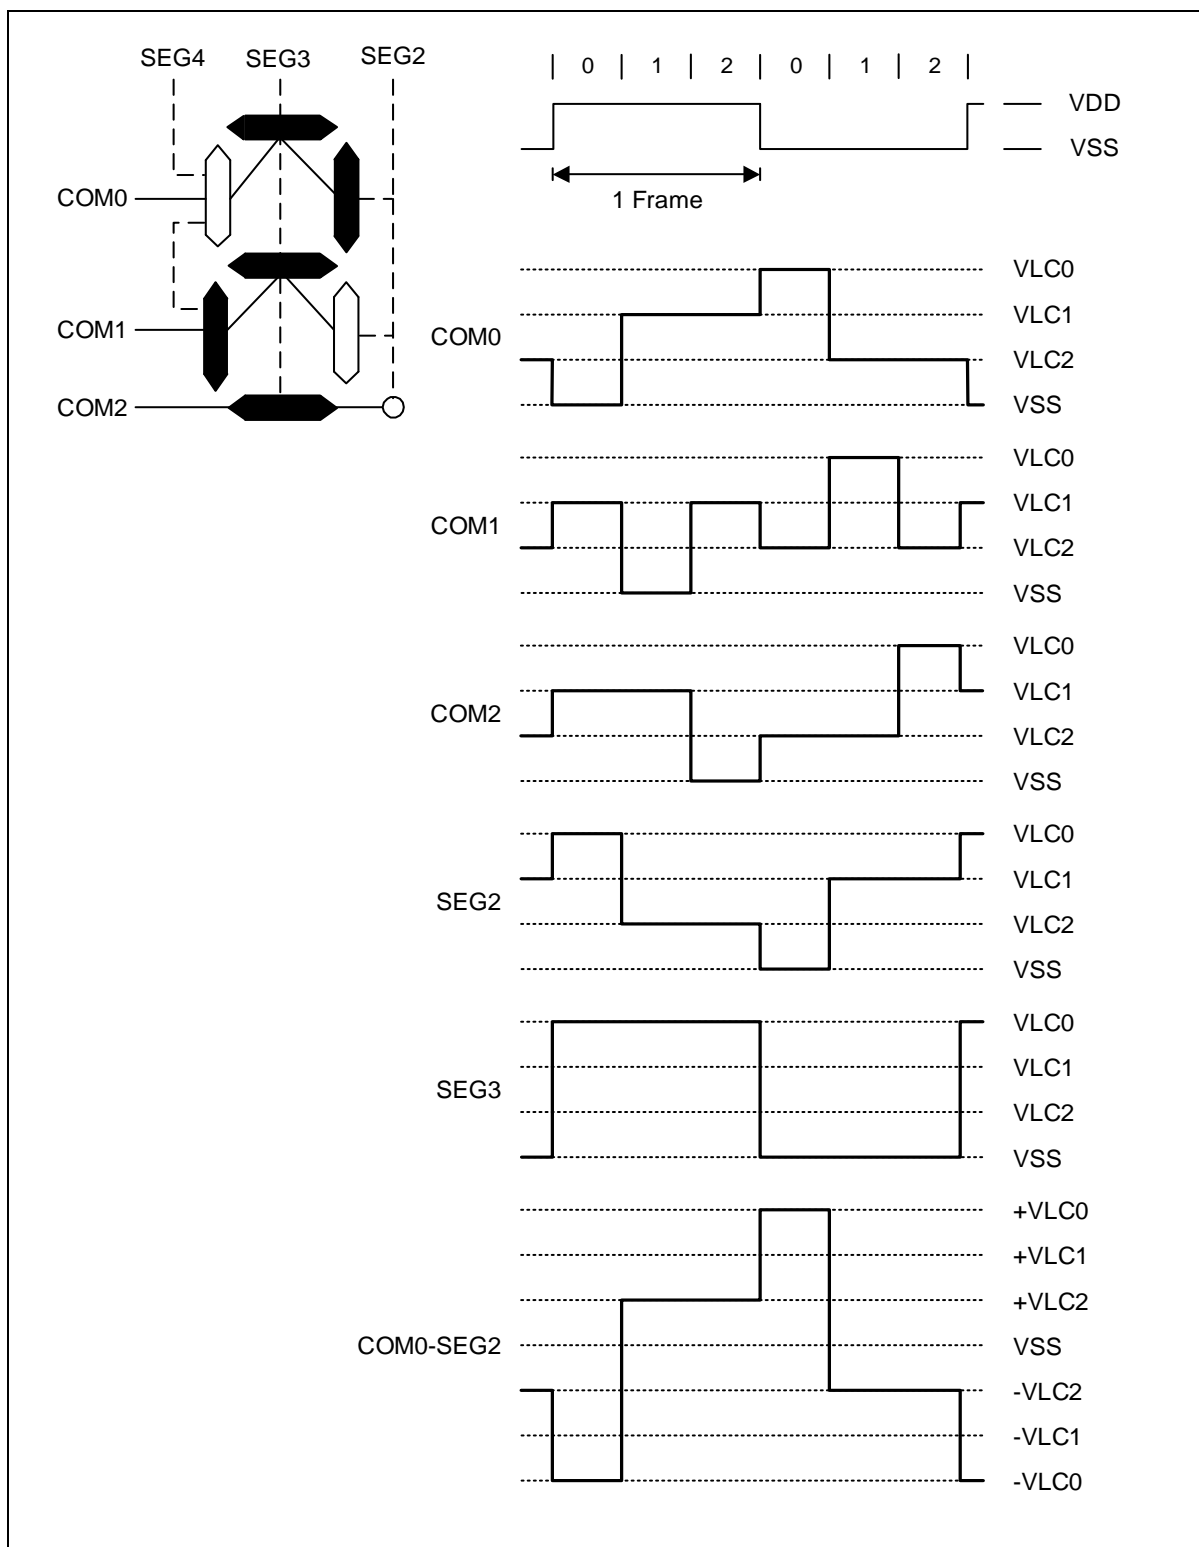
SEG4 SEG3 SEG2

COM0

COM1

COM2

0 1 2 0 1 2

VDD

VSS

1 Frame

COM0

VLC0
VLC1
VLC2
VSS

COM1

VLC0
VLC1
VLC2
VSS

COM2

VLC0
VLC1
VLC2
VSS

SEG2

VLC0
VLC1
VLC2
VSS

SEG3

VLC0
VLC1
VLC2
VSS

COM0-SEG2

+VLC0
+VLC1
+VLC2
VSS
-VLC2
-VLC1
-VLC0